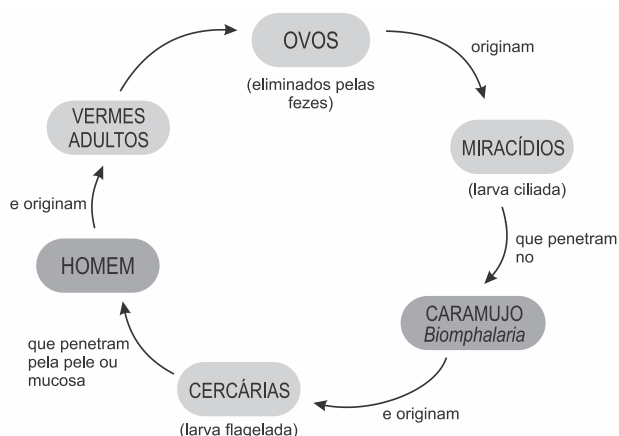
OVOS

(eliminados pelas fezes)

originam

MIRACÍDIOS

(larva ciliada)

que penetram no

CARAMUJO
*Biomphalaria*

e originam

CERCÁRIAS

(larva flagelada)

que penetram pela pele ou mucosa

HOMEM

e originam

VERMES ADULTOS